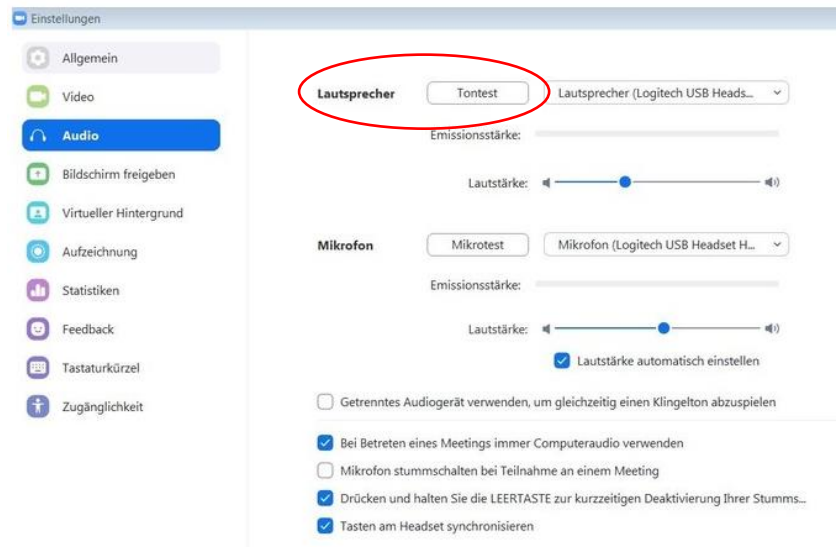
Einstellungen

Allgemein
Video
Audio
Bildschirm freigeben
Virtueller Hintergrund
Aufzeichnung
Statistiken
Feedback
Tastaturkürzel
Zugänglichkeit

Lautsprecher
Tontest
Lautsprecher (Logitech USB Heads...
Emissionsstärke:
Lautstärke:

Mikrofon
Mikrotest
Mikrofon (Logitech USB Headset H...
Emissionsstärke:
Lautstärke:
Lautstärke automatisch einstellen

Getrenntes Audiogerät verwenden, um gleichzeitig einen Klingelton abzuspielen

Bei Betreten eines Meetings immer Computeraudio verwenden
Mikrofon stummschalten bei Teilnahme an einem Meeting
Drücken und halten Sie die LEERTASTE zur kurzzeitigen Deaktivierung Ihrer Stumms...
Tasten am Headset synchronisieren